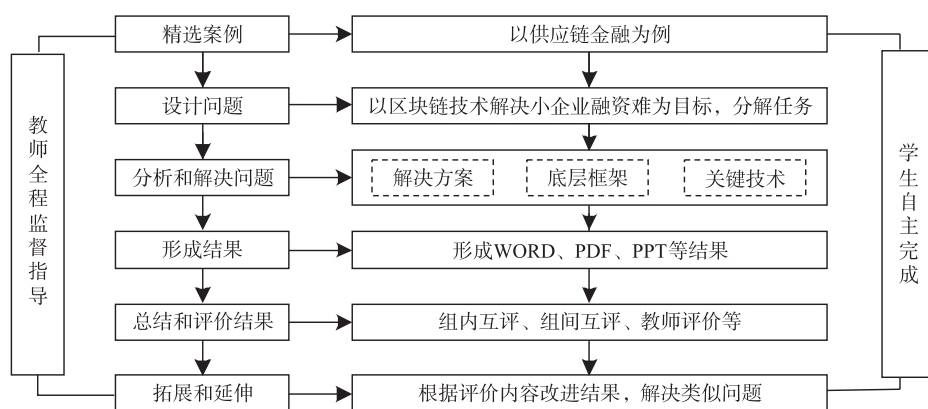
教师全程监督指导

精选案例
以供应链金融为例

设计问题
以区块链技术解决小企业融资难为目标，分解任务

分析和解决问题
解决方案
底层框架
关键技术

形成结果
形成WORD、PDF、PPT等结果

总结和评价结果
组内互评、组间互评、教师评价等

拓展和延伸
根据评价内容改进结果，解决类似问题

学生自主完成